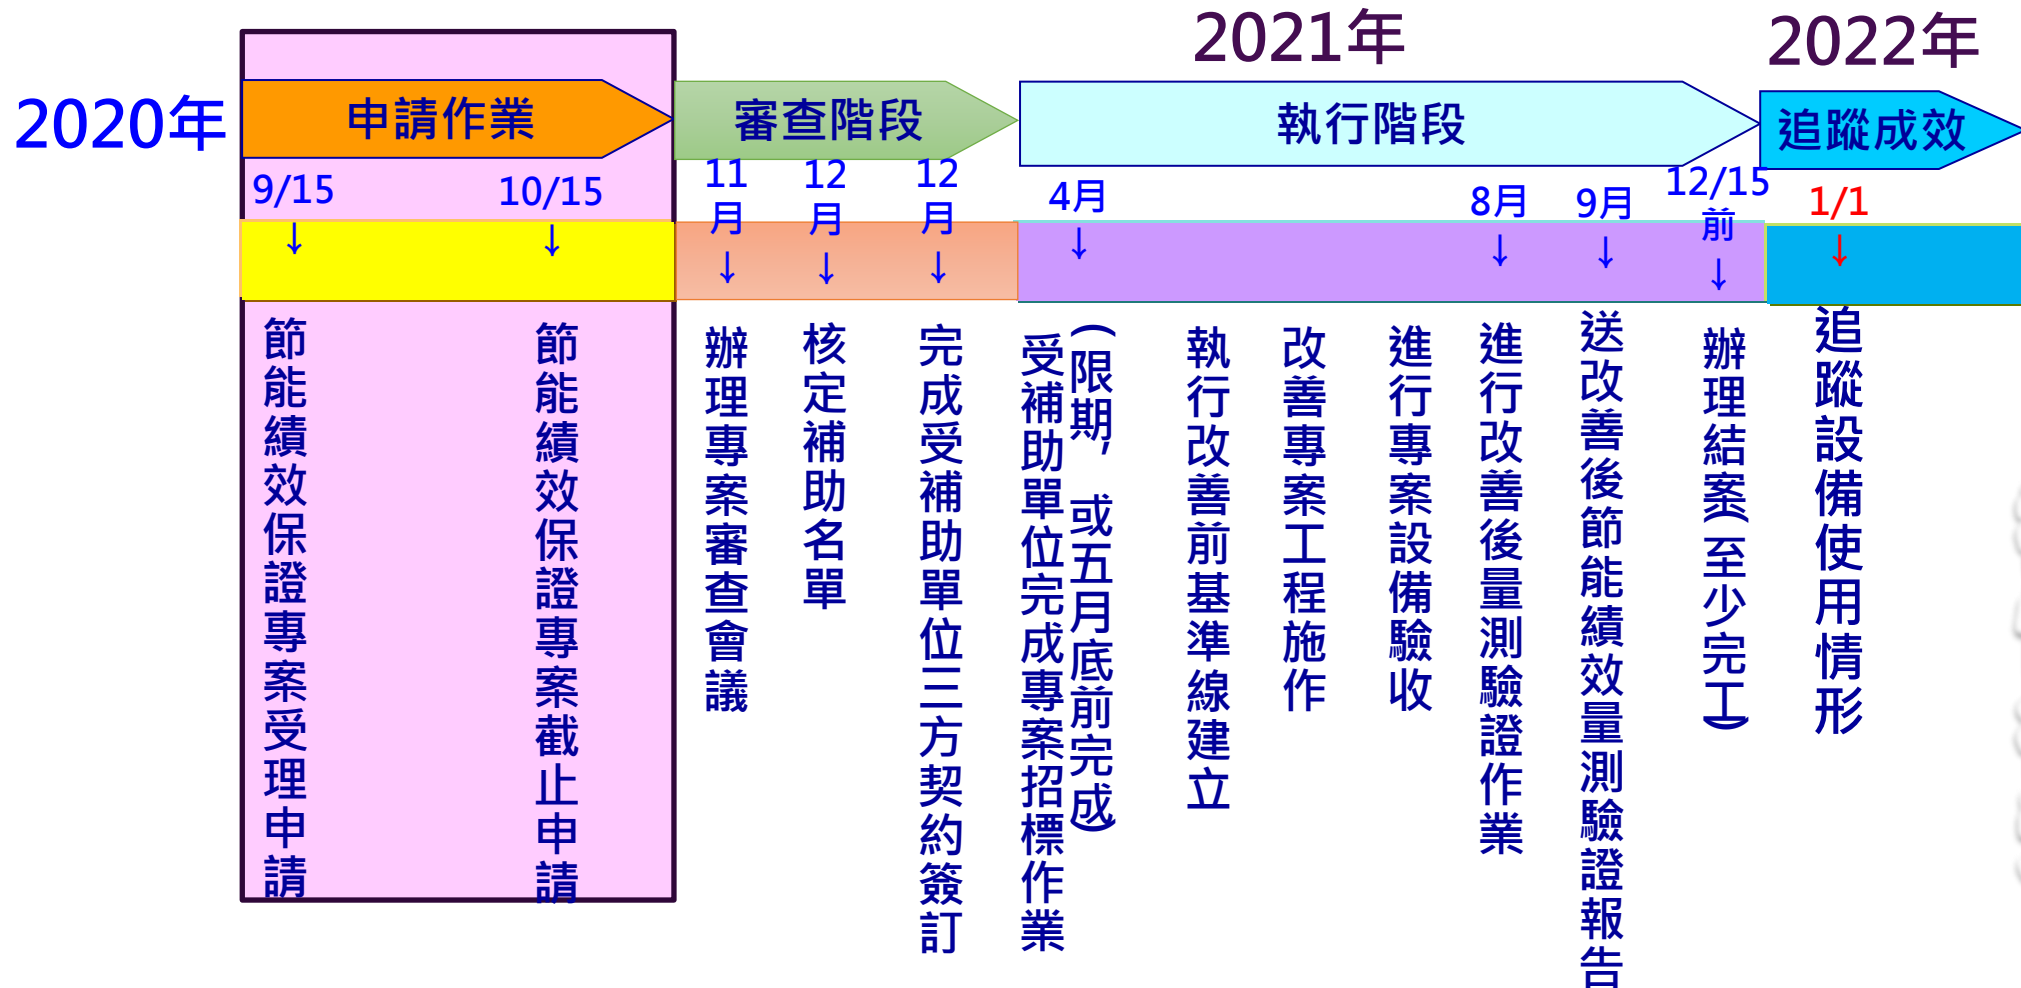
2020年

2021年

2022年

申請作業

審查階段

執行階段

追蹤成效

9/15 ↓

10/15 ↓

11月 ↓

12月 ↓

12月 ↓

4月 ↓

8月 ↓

9月 ↓

12/15前 ↓

1/1 ↓

節能績效保證專案受理申請

節能績效保證專案截止申請

辦理專案審查會議

核定補助名單

完成受補助單位三方契約簽訂

受補助單位完成專案招標作業（限期，或五月底前完成）

執行改善前基準線建立

改善專案工程施作

進行專案設備驗收

進行改善後量測驗證作業

送改善後節能績效量測驗證報告

辦理結案（至少完工）

追蹤設備使用情形